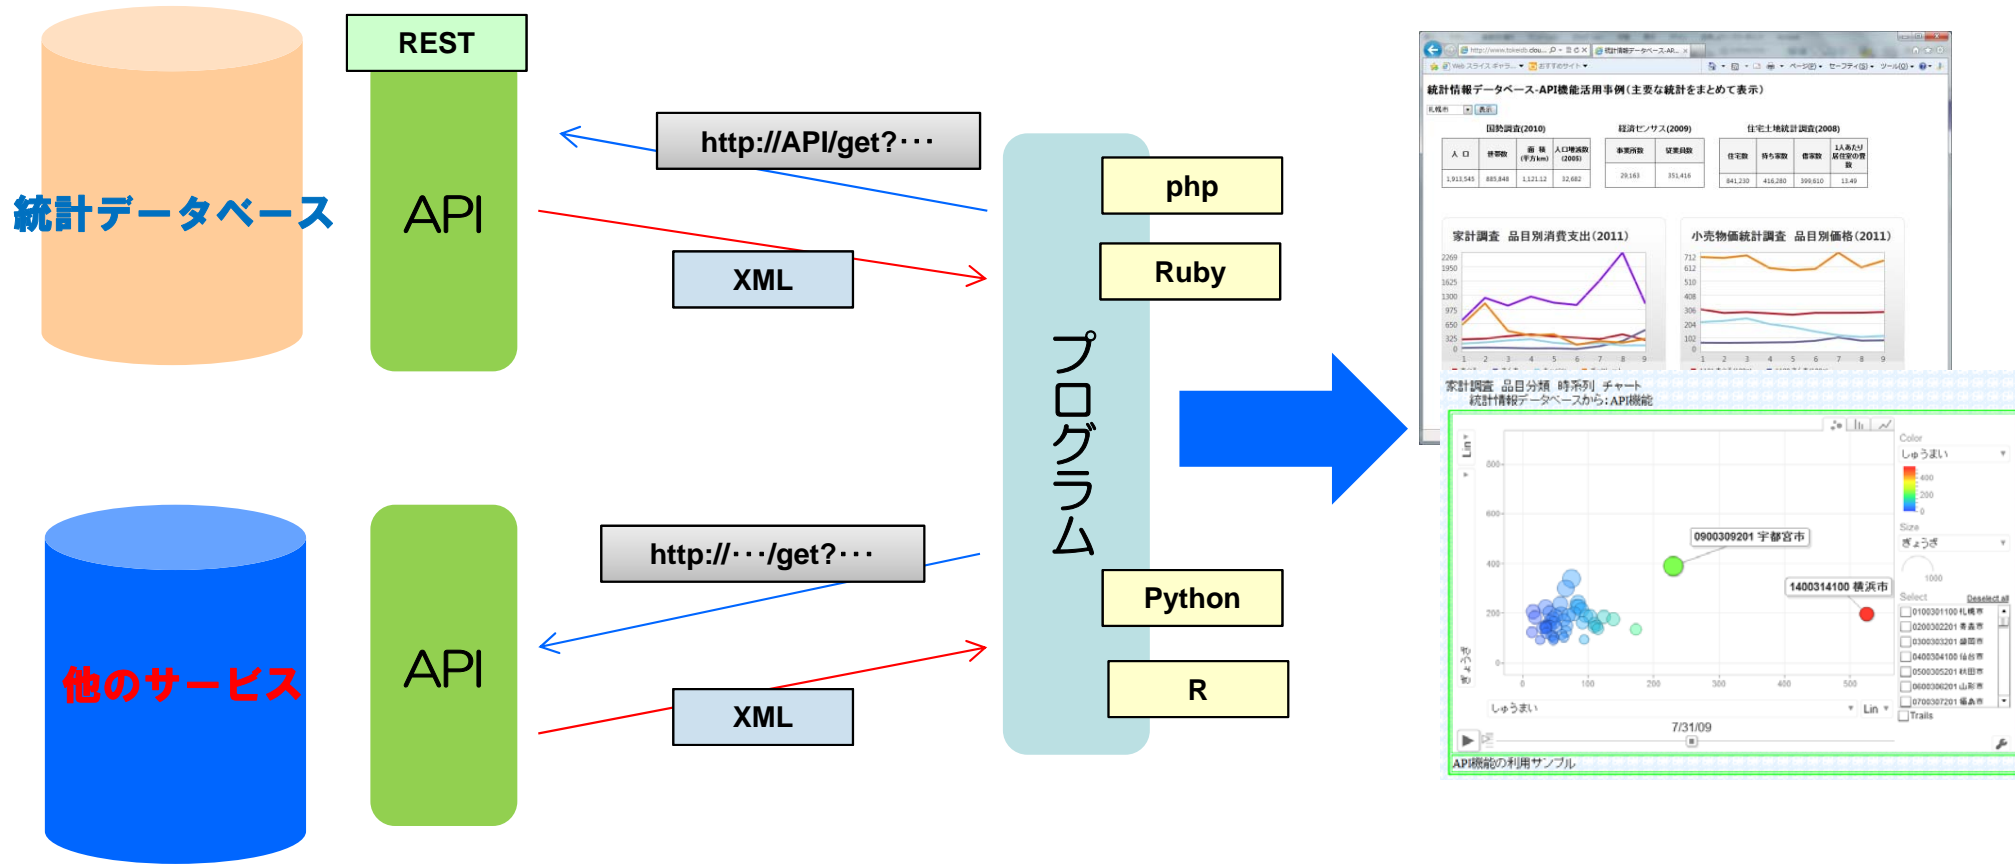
REST

統計データベース

API

http://API/get?･･･

XML

php

Ruby

プログラム

Python

R

他のサービス

API

http://･･･/get?･･･

XML

統計情報データベース-API機能活用事例(主要な統計をまとめて表示)

国勢調査(2010)

経済センサス(2009)

住宅土地統計調査(2008)

| 人口 | 世帯数 | 面積(平方km) | 人口増減数(2005) |
|---|---|---|---|
| 1,913,545 | 885,848 | 1,121.12 | 32,682 |

| 事業所数 | 従業員数 |
|---|---|
| 29,163 | 351,416 |

| 住宅数 | 持ち家数 | 借家数 | 1人あたり居住室の畳数 |
|---|---|---|---|
| 841,230 | 416,280 | 399,610 | 13.49 |

家計調査 品目別消費支出(2011)

小売物価統計調査 品目別価格(2011)

家計調査 品目分類 時系列 チャート
統計情報データベースから:API機能

0900309201 宇都宮市

1400314100 横浜市

Color
しゅうまい

Size
ぎょうざ

Select
Deselect all
0100301100 札幌市
0200302201 青森市
0300303201 盛岡市
0400304100 仙台市
0500305201 秋田市
0600306201 山形市
0700307201 福島市

Trails

しゅうまい

Lin

7/31/09

API機能の利用サンプル